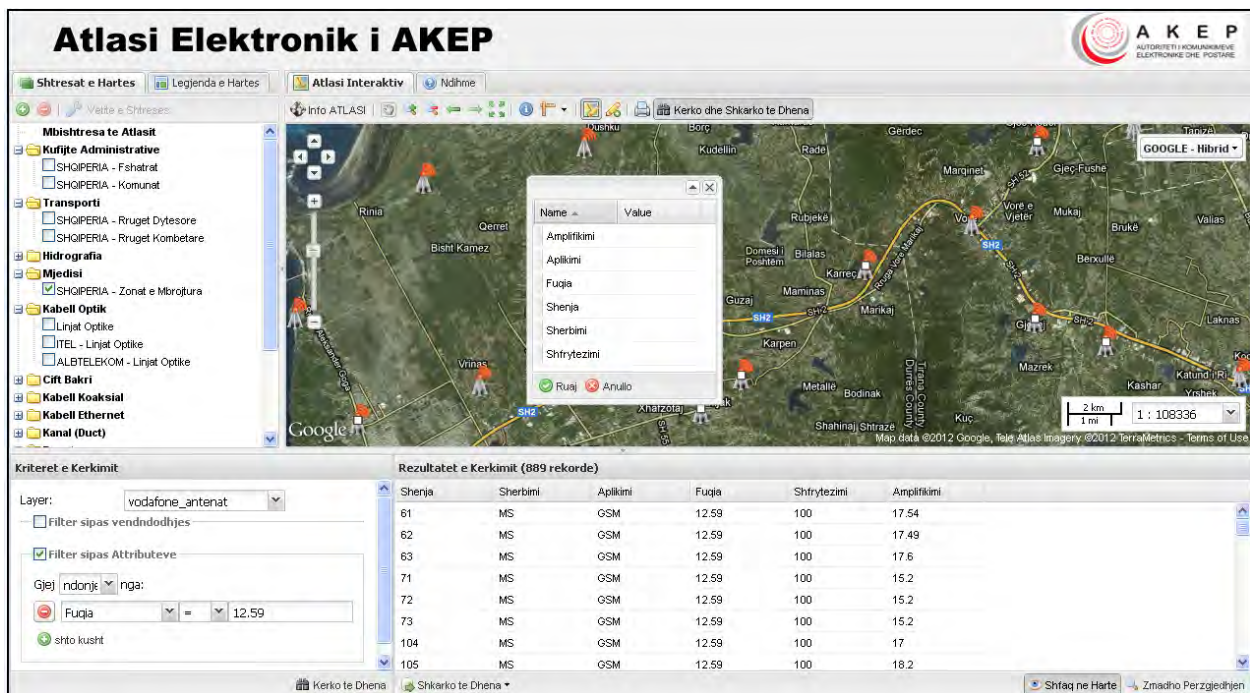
Atlasi Elektronik i AKEP

A K E P
AUTORITETI I KOMUNIKIMEVE ELEKTRONIKE DHE POSTARE

Shtresat e Hartes | Legjenda e Hartes | Atlasi Interaktiv | Ndihme

Vendos Shtresen | Info ATLASI | Kerko dhe Shkarko te Dhena

Mbishtresa te Atlasit
Kufijte Administrative
SHQIPERIA - Fshatrat
SHQIPERIA - Komunat
Transporti
SHQIPERIA - Rruget Dytesore
SHQIPERIA - Rruget Kombetare
Hidrografia
Mjedisi
SHQIPERIA - Zonat e Mbrojtura
Kabell Optik
Linjat Optike
ITEL - Linjat Optike
ALBTELEKOM - Linjat Optike
Cift Bakri
Kabell Koaksial
Kabell Ethernet
Kanal (Duct)

GOOGLE - Hibrid

Dushku, Borç, Kudellin, Rade, Gërdec, Tapizë, Marqinet, Gjeç-Fushe, Vorë e Vjetër, Mukaj, Valias, Brukë, Berxullë, Rinia, Qerret, Bisht Kamez, Rubjekë, Domesi i Poshtëm, Bilalas, Karreç, Maminas, Marikaj, Guzaj, Karpen, Gjoni, Laknas, Mazrek, Kashar, Katund i Ri, Yrshek, Vrinas, Metallë, Bodinak, Xhafzotaj, Shahinaj, Shtrazë, Kuç, Tirana County, Durres County, SH2

| Name | Value |
|---|---|
| Amplifikimi | |
| Aplikimi | |
| Fuqia | |
| Shenja | |
| Sherbimi | |
| Shfrytezimi | |

Ruaj | Anullo

2 km
1 mi
1 : 108336

Google
Map data ©2012 Google, Tele Atlas Imagery ©2012 TerraMetrics - Terms of Use

Kriteret e Kerkimit
Layer: vodafone_antenat
Filter sipas vendndodhjes
Filter sipas Attributeve
Gjej ndonje nga:
Fuqia = 12.59
shto kusht

Rezultatet e Kerkimit (889 rekorde)

| Shenja | Sherbimi | Aplikimi | Fuqia | Shfrytezimi | Amplifikimi |
|---|---|---|---|---|---|
| 61 | MS | GSM | 12.59 | 100 | 17.54 |
| 62 | MS | GSM | 12.59 | 100 | 17.49 |
| 63 | MS | GSM | 12.59 | 100 | 17.6 |
| 71 | MS | GSM | 12.59 | 100 | 15.2 |
| 72 | MS | GSM | 12.59 | 100 | 15.2 |
| 73 | MS | GSM | 12.59 | 100 | 15.2 |
| 104 | MS | GSM | 12.59 | 100 | 17 |
| 105 | MS | GSM | 12.59 | 100 | 18.2 |

Kerko te Dhena | Shkarko te Dhena | Shfaq ne Harte | Zmadho Perzgjedhjen